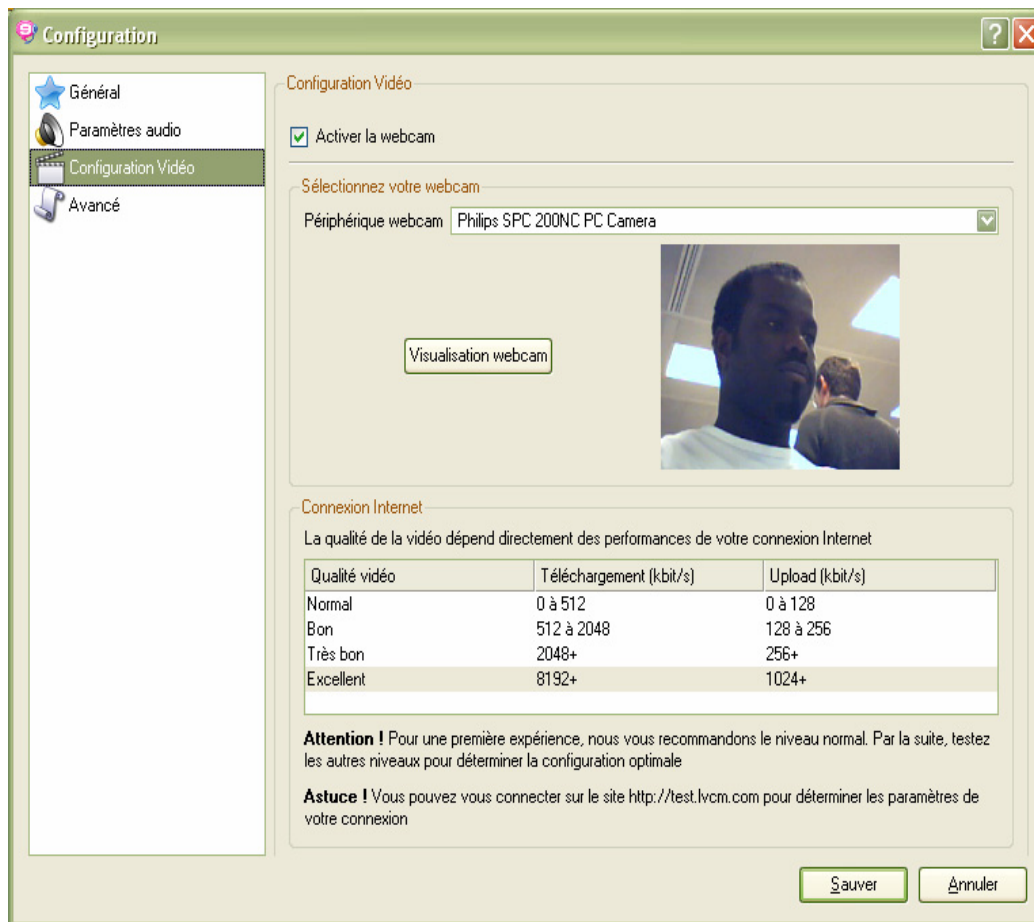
Configuration

?

Général
Paramètres audio
Configuration Vidéo
Avancé

Configuration Vidéo

Activer la webcam

Sélectionnez votre webcam

Périphérique webcam Philips SPC 200NC PC Camera

Visualisation webcam

Connexion Internet

La qualité de la vidéo dépend directement des performances de votre connexion Internet

| Qualité vidéo | Téléchargement (kbit/s) | Upload (kbit/s) |
|---|---|---|
| Normal | 0 à 512 | 0 à 128 |
| Bon | 512 à 2048 | 128 à 256 |
| Très bon | 2048+ | 256+ |
| Excellent | 8192+ | 1024+ |

**Attention !** Pour une première expérience, nous vous recommandons le niveau normal. Par la suite, testez les autres niveaux pour déterminer la configuration optimale

**Astuce !** Vous pouvez vous connecter sur le site http://test.lvcm.com pour déterminer les paramètres de votre connexion

Sauver Annuler